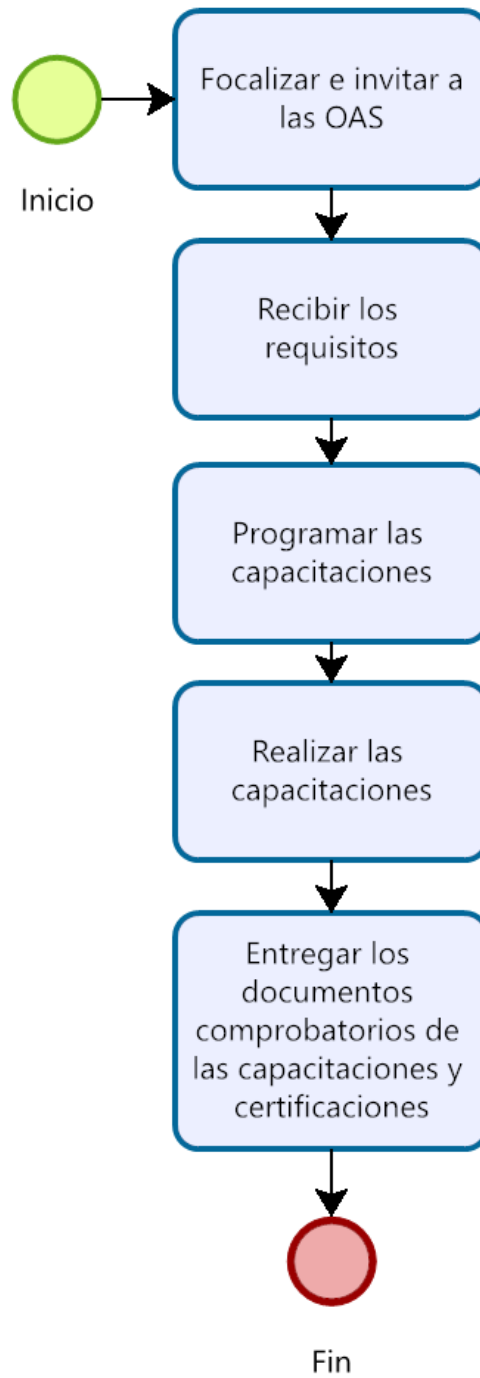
Inicio

Focalizar e invitar a las OAS

Recibir los requisitos

Programar las capacitaciones

Realizar las capacitaciones

Entregar los documentos comprobatorios de las capacitaciones y certificaciones

Fin